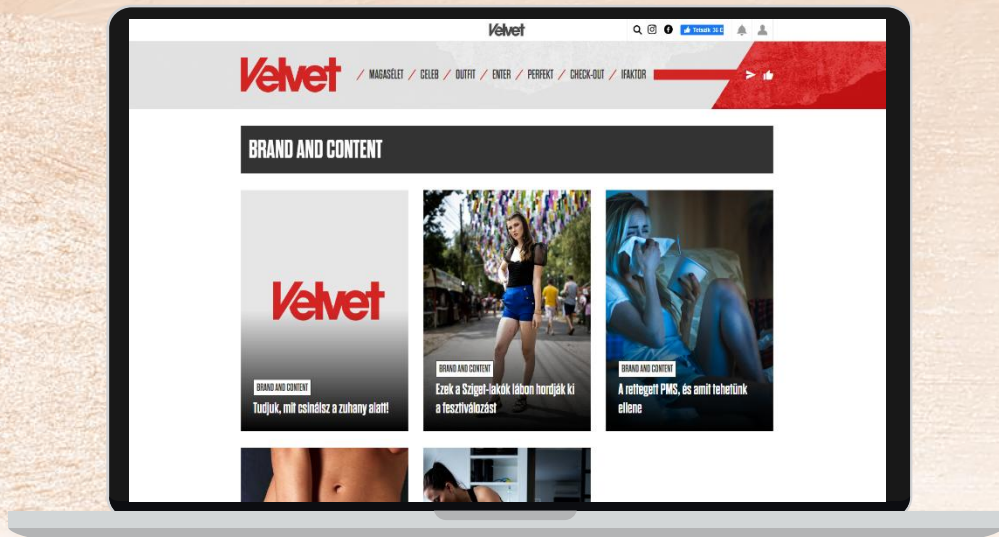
Velvet

Tetszik 36 E

Velvet

MAGÁNÉLET / CELEB / OUTFIT / ENTER / PERFEKT / CHECK-OUT / IFAKTOR

BRAND AND CONTENT

Velvet

BRAND AND CONTENT

Tudjuk, mit csinálsz a zuhany alatt!

BRAND AND CONTENT

Ezek a Sziget-lakók lábon hordják ki a fesztiválozást

BRAND AND CONTENT

A rettegett PMS, és amit tehetünk ellene